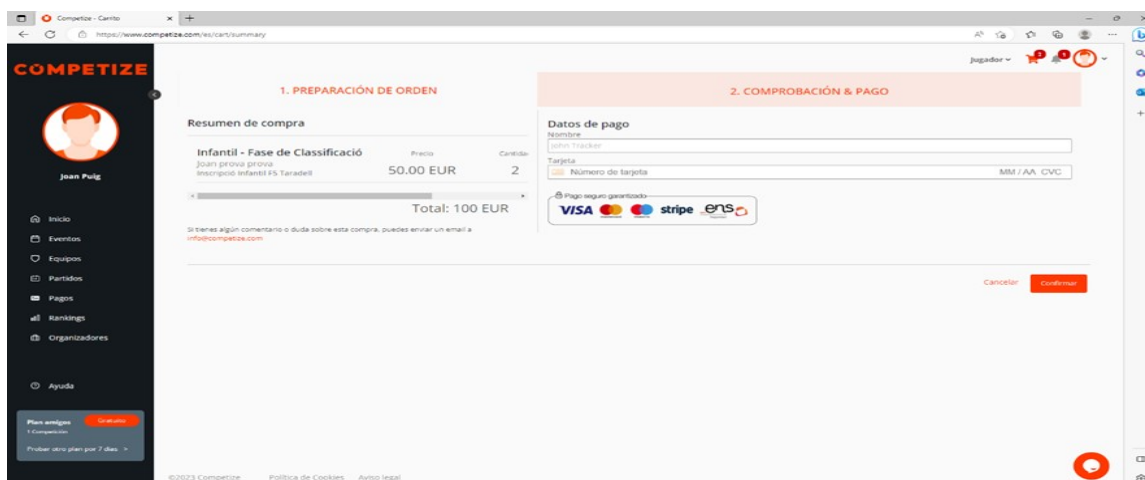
Competize - Carrito

https://www.competize.com/es/cart/summary

COMPETIZE

Joan Puig

Inicio
Eventos
Equipos
Partidos
Pagos
Rankings
Organizadores

Ayuda

Plan amigos Gratuito
1 Competición
Probar otro plan por 7 días >

Jugador

1. PREPARACIÓN DE ORDEN

2. COMPROBACIÓN & PAGO

Resumen de compra

| Infantil - Fase de Classificació | Precio | Cantida |
|---|---|---|
| Joan prova prova Inscripció Infantil FS Taradell | 50.00 EUR | 2 |

Total: 100 EUR

Si tienes algún comentario o duda sobre esta compra, puedes enviar un email a info@competize.com

Datos de pago
Nombre
John Tracker
Tarjeta
Número de tarjeta MM / AA CVC

Pago seguro garantizado
VISA stripe ens

Cancelar Confirmar

©2023 Competize Política de Cookies Aviso legal